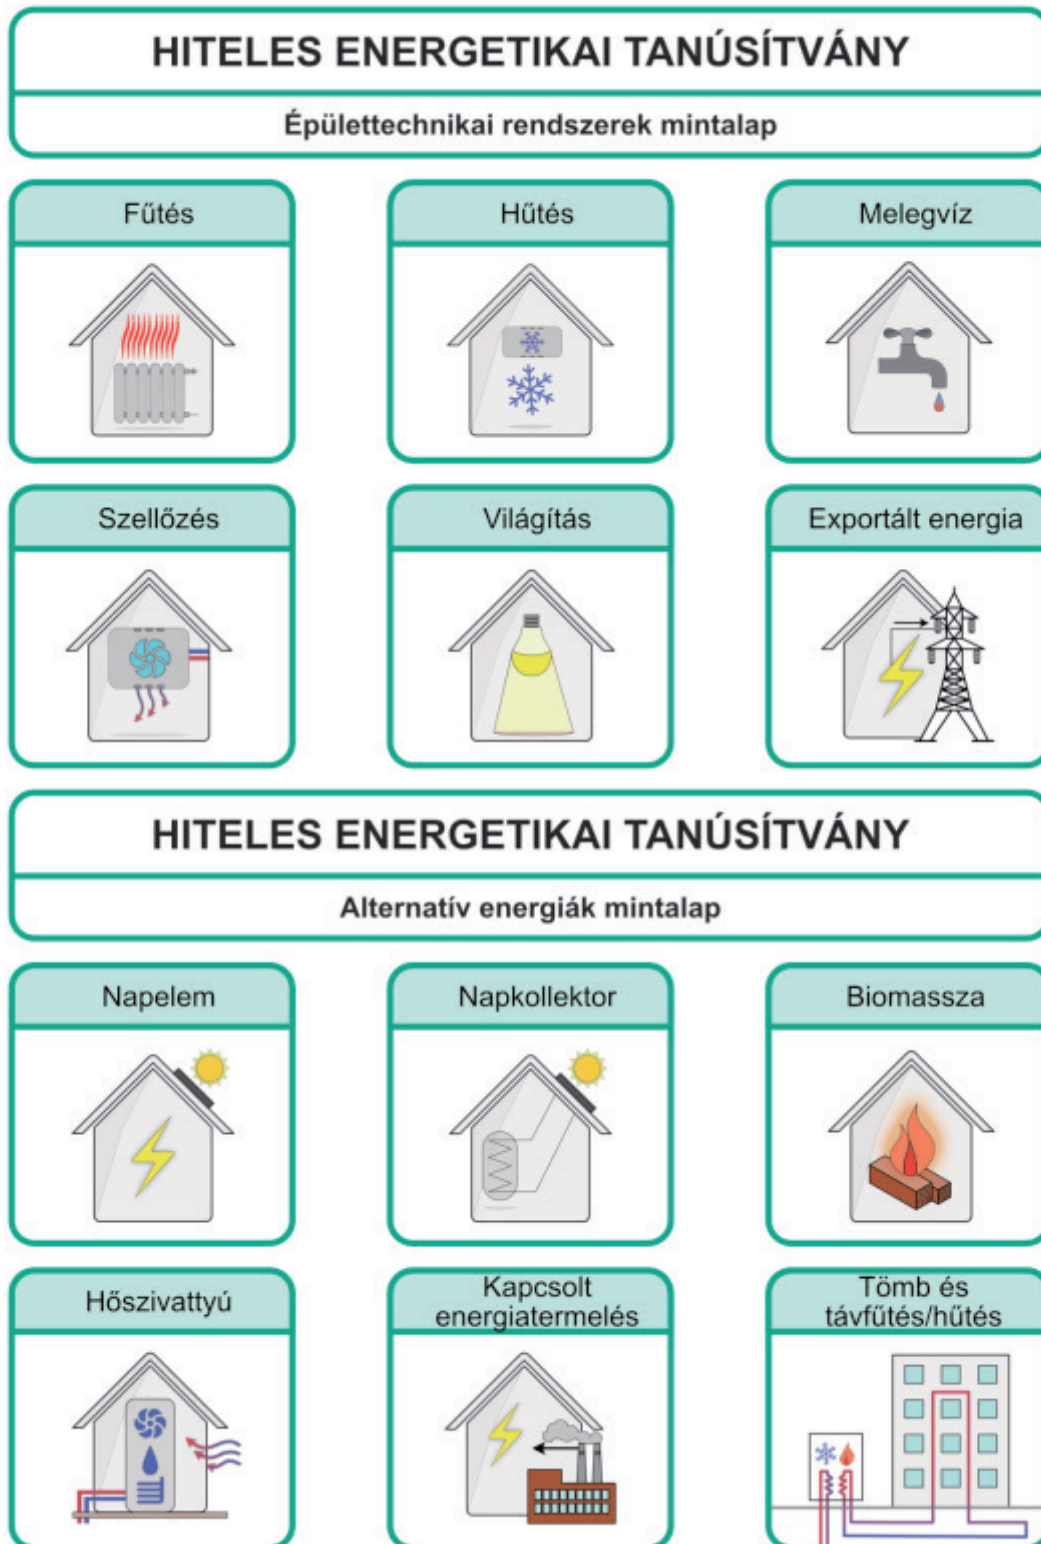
HITELES ENERGETIKAI TANÚSÍTVÁNY

Épülettechnikai rendszerek mintalap

Fűtés

Hűtés

Melegvíz

Szellőzés

Világítás

Exportált energia

HITELES ENERGETIKAI TANÚSÍTVÁNY

Alternatív energiák mintalap

Napelem

Napkollektor

Biomassza

Hőszivattyú

Kapcsolt energiatermelés

Tömb és távfűtés/hűtés